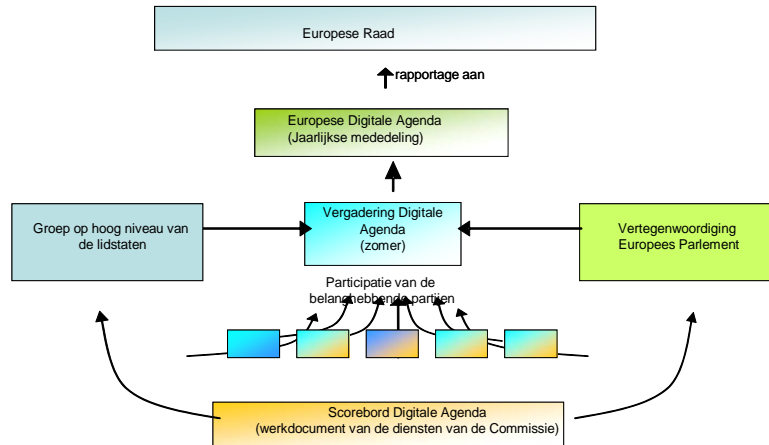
Europese Raad

rapportage aan

Europese Digitale Agenda
(Jaarlijkse mededeling)

Groep op hoog niveau van de lidstaten

Vergadering Digitale Agenda
(zomer)

Vertegenwoordiging Europees Parlement

Participatie van de belanghebbende partijen

Scorebord Digitale Agenda
(werkdocument van de diensten van de Commissie)